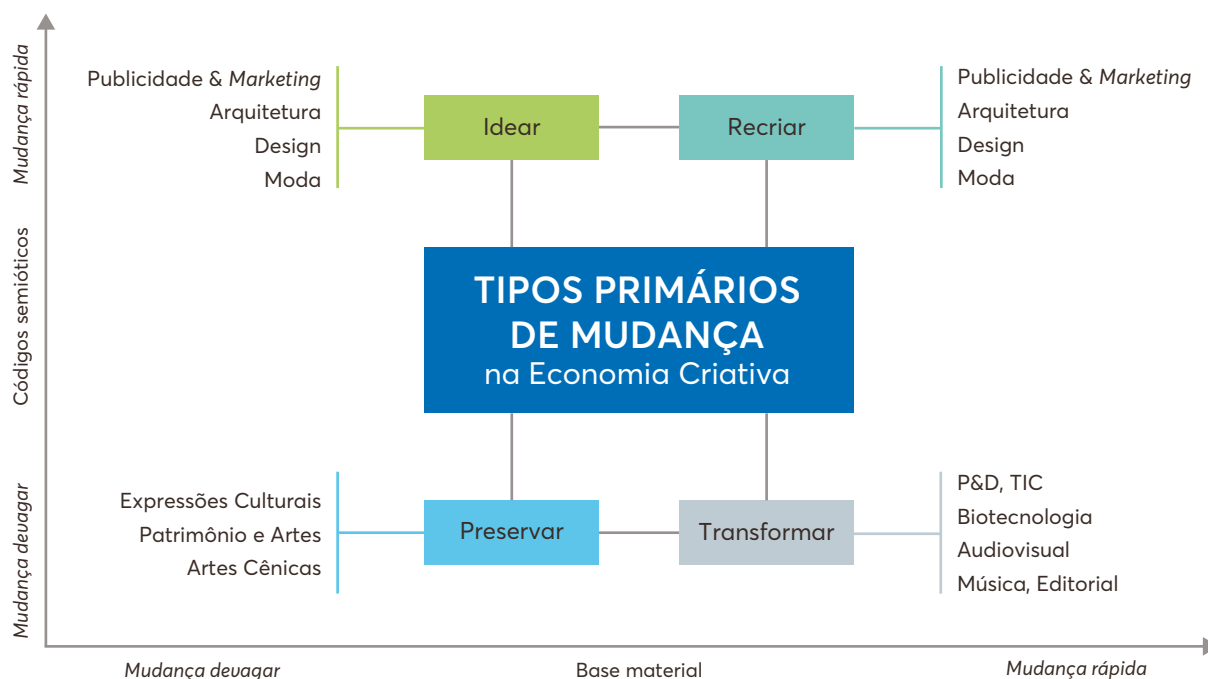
Mudança rápida

Códigos semióticos

Mudança devagar

Publicidade & *Marketing*
Arquitetura
Design
Moda

Idear

Recriar

Publicidade & *Marketing*
Arquitetura
Design
Moda

TIPOS PRIMÁRIOS DE MUDANÇA
na Economia Criativa

Expressões Culturais
Patrimônio e Artes
Artes Cênicas

Preservar

Transformar

P&D, TIC
Biotecnologia
Audiovisual
Música, Editorial

Mudança devagar

Base material

Mudança rápida